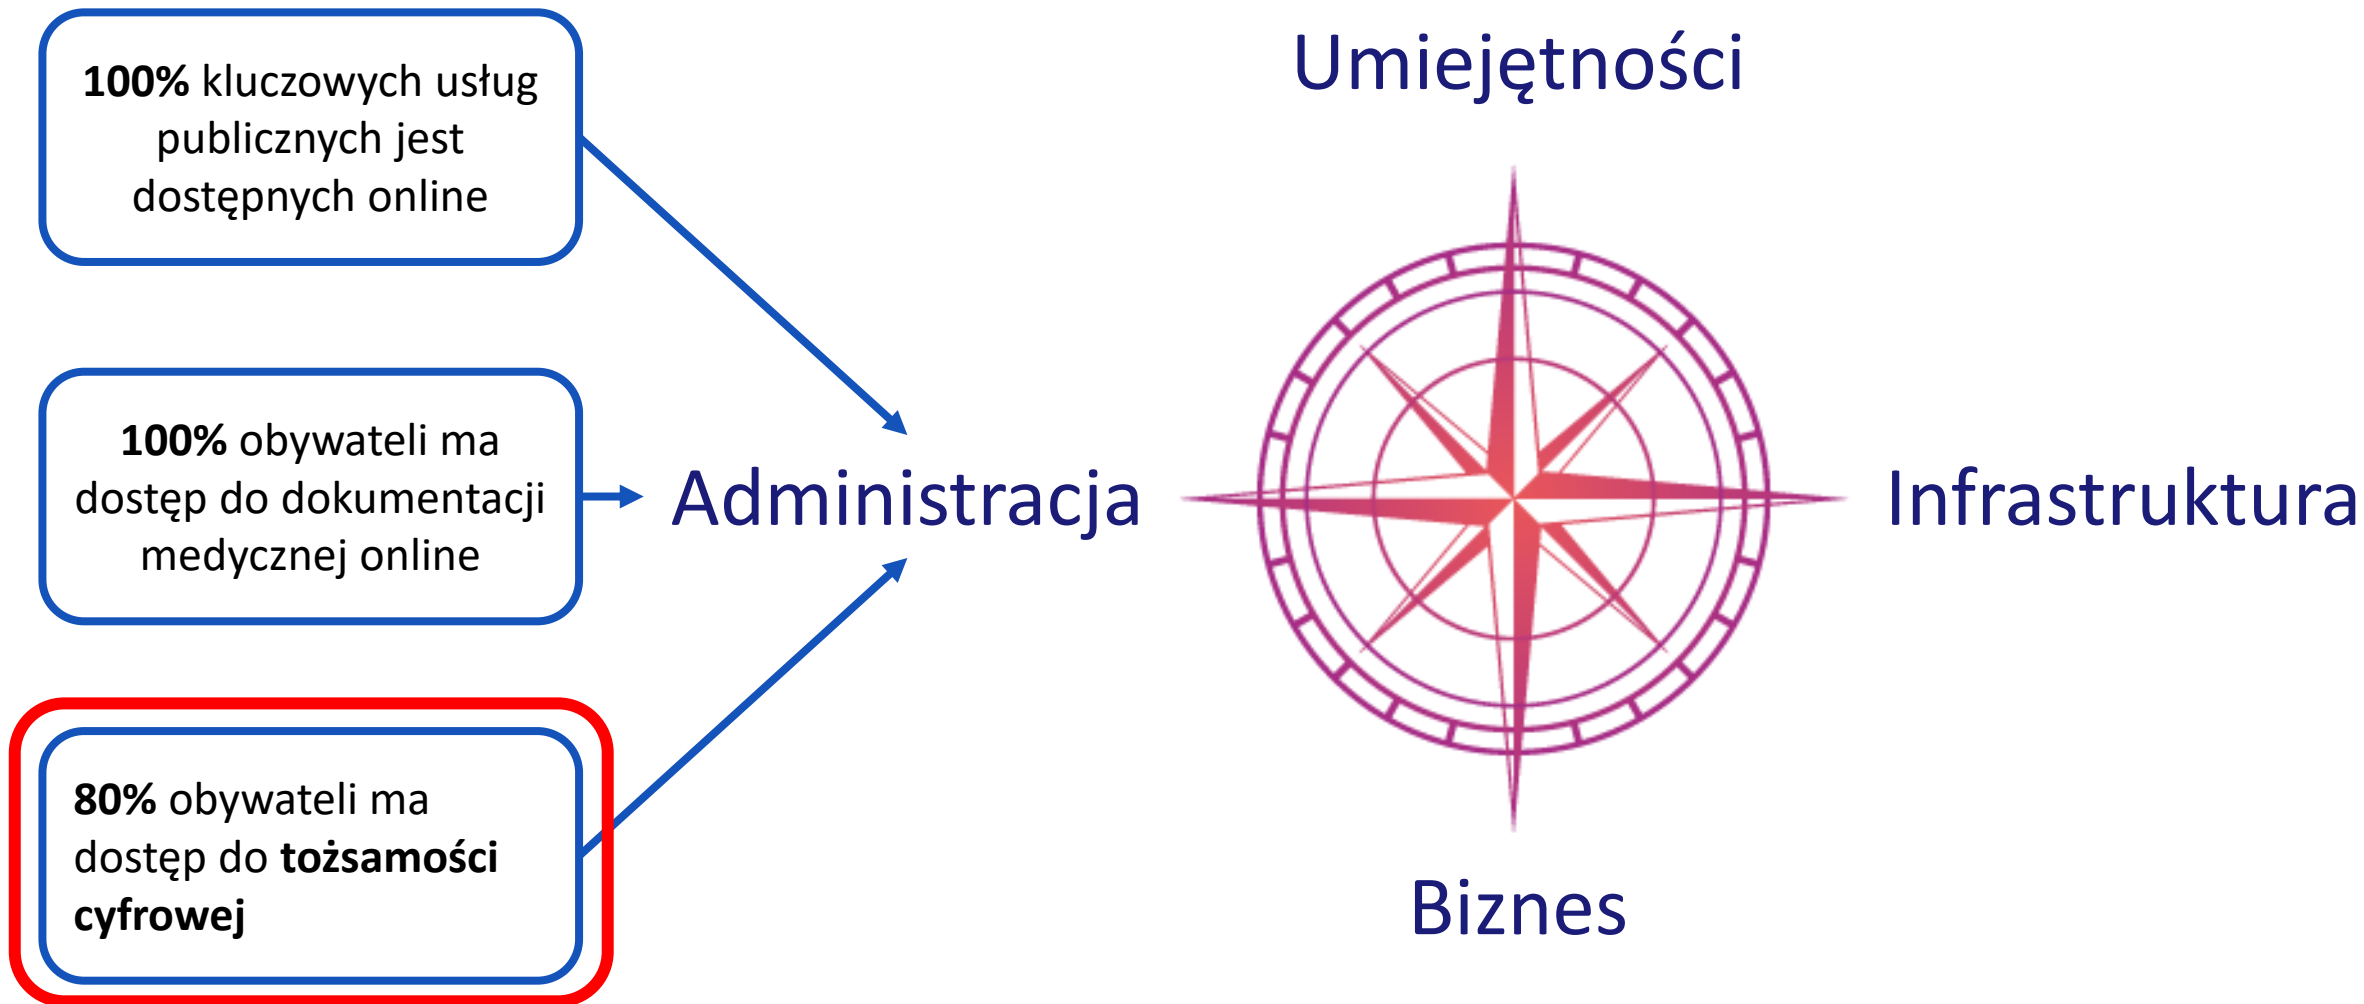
**100%** kluczowych usług publicznych jest dostępnych online

**100%** obywateli ma dostęp do dokumentacji medycznej online

**80%** obywateli ma dostęp do **tożsamości cyfrowej**

Umiejętności

Administracja

Infrastruktura

Biznes